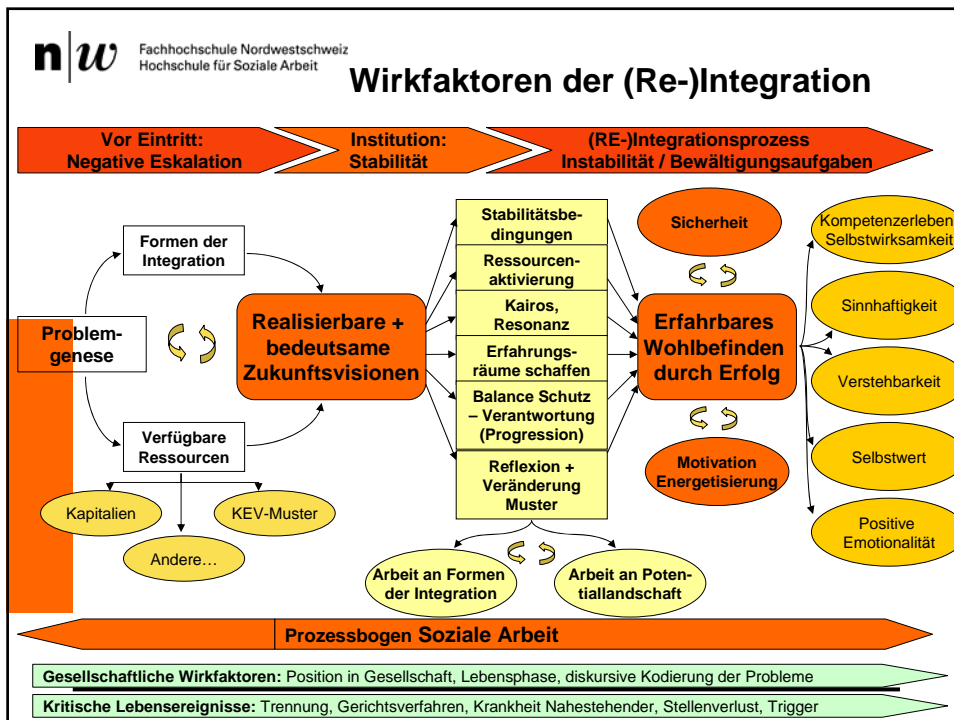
n|w Fachhochschule Nordwestschweiz
Hochschule für Soziale Arbeit

Wirkfaktoren der (Re-)Integration

Vor Eintritt: Negative Eskalation

Institution: Stabilität

(RE-)Integrationsprozess Instabilität / Bewältigungsaufgaben

Formen der Integration

Problemgenese

Verfügbare Ressourcen

Kapitalien

KEV-Muster

Andere…

Realisierbare + bedeutsame Zukunftsvisionen

Stabilitätsbedingungen

Ressourcenaktivierung

Kairos, Resonanz

Erfahrungsräume schaffen

Balance Schutz – Verantwortung (Progression)

Reflexion + Veränderung Muster

Arbeit an Formen der Integration

Arbeit an Potentiallandschaft

Sicherheit

Erfahrbares Wohlbefinden durch Erfolg

Motivation Energetisierung

Kompetenzerleben Selbstwirksamkeit

Sinnhaftigkeit

Verstehbarkeit

Selbstwert

Positive Emotionalität

Prozessbogen Soziale Arbeit

Gesellschaftliche Wirkfaktoren: Position in Gesellschaft, Lebensphase, diskursive Kodierung der Probleme

Kritische Lebensereignisse: Trennung, Gerichtsverfahren, Krankheit Nahestehender, Stellenverlust, Trigger